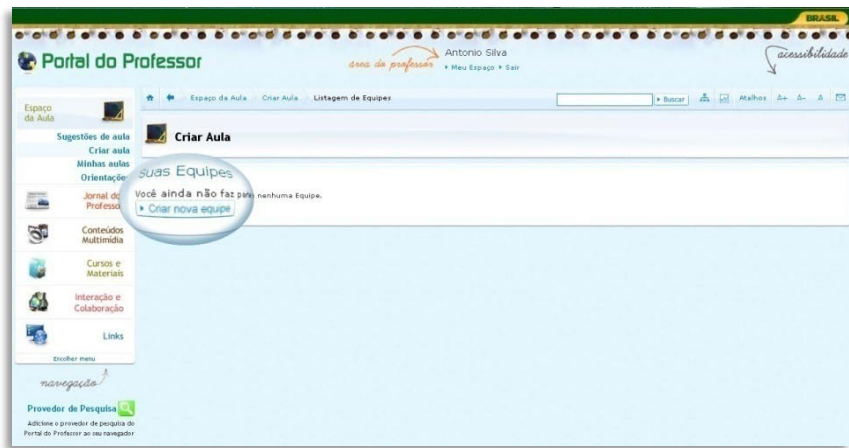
BRASIL

Portal do Professor

área do professor

Antonio Silva

Meu Espaço • Sair

acessibilidade

Espaço da Aula > Criar Aula > Listagem de Equipes

Buscar

Atalhos A+ A- A

Espaço da Aula

Sugestões de aula

Criar aula

Minhas aulas

Orientações

Jornal do Professor

Conteúdos Multimídia

Cursos e Materiais

Interação e Colaboração

Links

Encolher menu

navegação

Provedor de Pesquisa

Adicione o provedor de pesquisa do Portal do Professor ao seu navegador

Criar Aula

Suas Equipes

Você ainda não faz parte de nenhuma Equipe.

Criar nova equipe